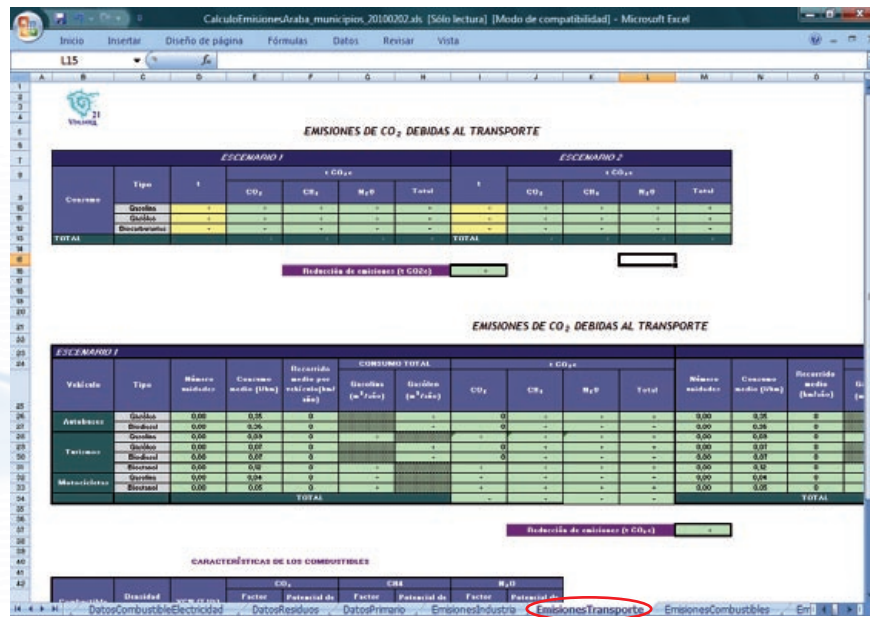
CalculoEmisionesAraba_municipios_20100202.xls [Sólo lectura] [Modo de compatibilidad] - Microsoft Excel

Inicio Insertar Diseño de página Fórmulas Datos Revisar Vista

L15 $f_x$

A B C D E F G H I J K L M N O

EMISIONES DE $CO_2$ DEBIDAS AL TRANSPORTE

| | | ESCENARIO 1 | | | | | ESCENARIO 2 | | | | |
|---|---|---|---|---|---|---|---|---|---|---|---|
| | | | t $CO_2e$ | | | | | t $CO_2e$ | | | |
| Consumo | Tipo | t | $CO_2$ | $CH_4$ | $N_2O$ | Total | t | $CO_2$ | $CH_4$ | $N_2O$ | Total |
| | Gasolina | - | - | - | - | - | - | - | - | - | - |
| | Gasóleo | - | - | - | - | - | - | - | - | - | - |
| | Biocarburante | - | - | - | - | - | - | - | - | - | - |
| TOTAL | | - | - | - | - | - | TOTAL | - | - | - | - |

Reducción de emisiones (t CO2e) -

EMISIONES DE $CO_2$ DEBIDAS AL TRANSPORTE

ESCENARIO 1

| Vehículo | Tipo | Número unidades | Consumo medio (l/km) | Recorrido medio por vehículo(km/año) | Gasolina (m³/año) | Gasóleo (m³/año) | $CO_2$ | $CH_4$ | $N_2O$ | Total | Número unidades | Consumo medio (l/km) | Recorrido medio (km/año) | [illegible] |
|---|---|---|---|---|---|---|---|---|---|---|---|---|---|---|
| Autobuses | Gasóleo | 0,00 | 0,35 | 0 | | - | 0 | - | - | - | 0,00 | 0,35 | 0 | |
| | Biodiesel | 0,00 | 0,35 | 0 | | - | 0 | - | - | - | 0,00 | 0,35 | 0 | |
| Turismos | Gasolina | 0,00 | 0,09 | 0 | - | | - | - | - | - | 0,00 | 0,09 | 0 | |
| | Gasóleo | 0,00 | 0,07 | 0 | | - | 0 | - | - | - | 0,00 | 0,07 | 0 | |
| | Biodiesel | 0,00 | 0,07 | 0 | | - | 0 | - | - | - | 0,00 | 0,07 | 0 | |
| | Bioetanol | 0,00 | 0,12 | 0 | - | | - | - | - | - | 0,00 | 0,12 | 0 | |
| Motocicletas | Gasolina | 0,00 | 0,04 | 0 | - | | - | - | - | - | 0,00 | 0,04 | 0 | |
| | Bioetanol | 0,00 | 0,05 | 0 | - | | - | - | - | - | 0,00 | 0,05 | 0 | |
| | | | | TOTAL | - | - | - | - | - | - | | | TOTAL | |

Reducción de emisiones (t $CO_2e$) -

CARACTERÍSTICAS DE LOS COMBUSTIBLES

Combustible | Densidad | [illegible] | $CO_2$ Factor | CH4 Factor | Potencial de | $N_2O$ Factor | Potencial de

DatosCombustibleElectricidad DatosResiduos DatosPrimario EmisionesIndustria EmisionesTransporte EmisionesCombustibles Emi